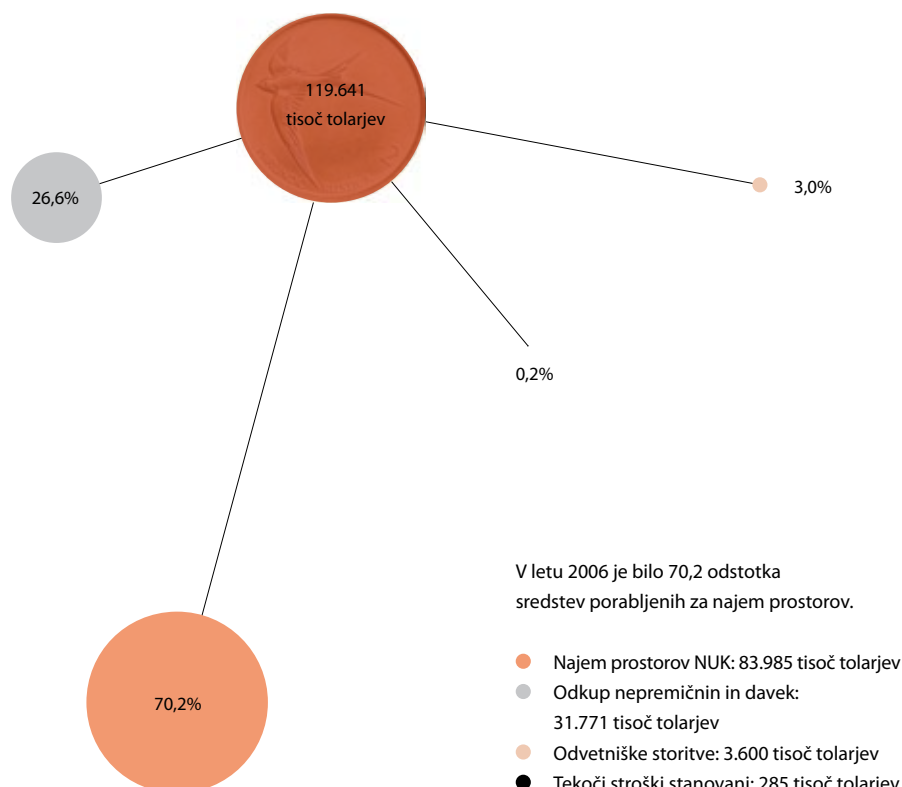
119.641
tisoč tolarjev

26,6%

3,0%

0,2%

70,2%

V letu 2006 je bilo 70,2 odstotka sredstev porabljenih za najem prostorov.

Najem prostorov NUK: 83.985 tisoč tolarjev
Odkup nepremičnin in davek: 31.771 tisoč tolarjev
Odvetniške storitve: 3.600 tisoč tolarjev
Tekoči stroški stanovanj: 285 tisoč tolarjev